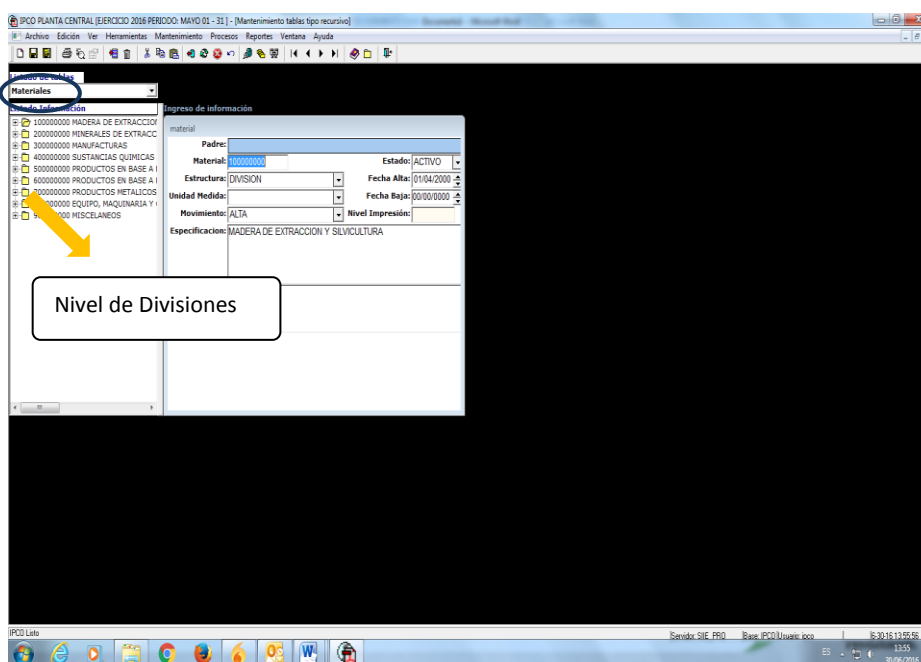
IPCO PLANTA CENTRAL [EJERCICIO 2016 PERIODO: MAYO 01 - 31 ] - [Mantenimiento tablas tipo recursivo]

Archivo Edición Ver Herramientas Mantenimiento Procesos Reportes Ventana Ayuda

Listado de tablas

Materiales

Listado Información

100000000 MADERA DE EXTRACCION
200000000 MINERALES DE EXTRACC
300000000 MANUFACTURAS
400000000 SUSTANCIAS QUIMICAS
500000000 PRODUCTOS EN BASE A I
600000000 PRODUCTOS EN BASE A I
700000000 PRODUCTOS METALICOS
800000000 EQUIPO, MAQUINARIA Y
900000000 MISCELANEOS

Nivel de Divisiones

Ingreso de información

material

Padre:
Material: 100000000
Estado: ACTIVO
Estructura: DIVISION
Fecha Alta: 01/04/2000
Unidad Medida:
Fecha Baja: 00/00/0000
Movimiento: ALTA
Nivel Impresión:
Especificacion: MADERA DE EXTRACCION Y SILVICULTURA

IPCO Listo

Servidor: SIIE_PRO Base: IPCO Usuario: ipco 6:30:16 13:55:56

ES 13:55 30/06/2016